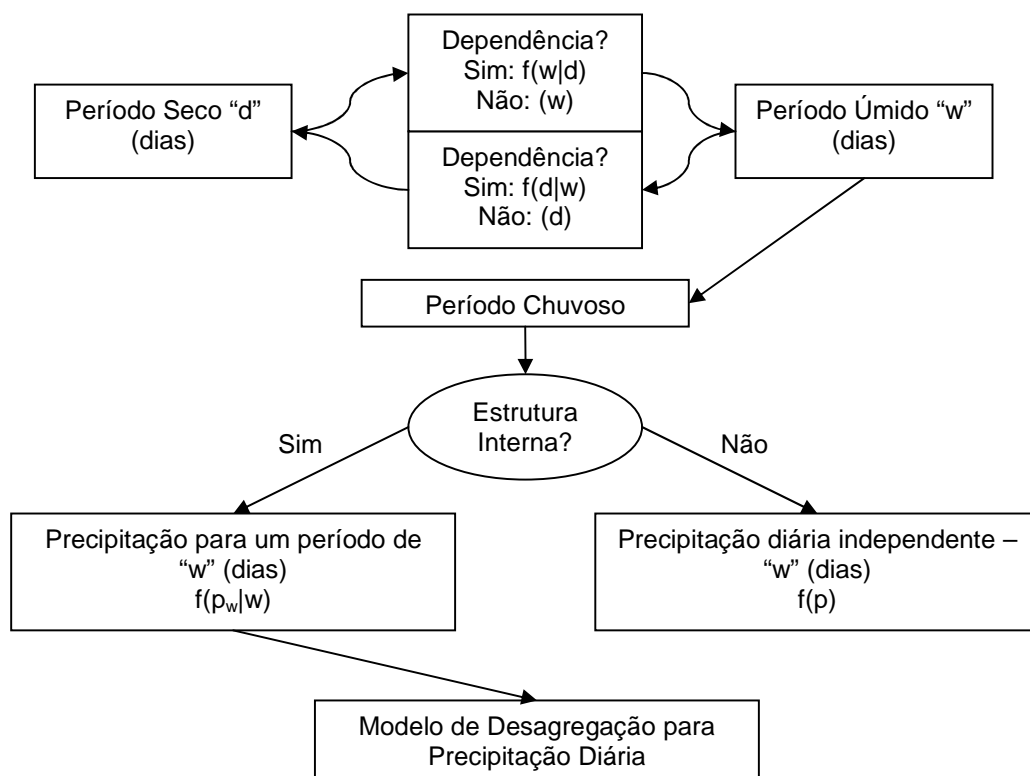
Período Seco “d” (dias)

Dependência?
Sim: f(w|d)
Não: (w)

Dependência?
Sim: f(d|w)
Não: (d)

Período Úmido “w” (dias)

Período Chuvoso

Estrutura Interna?

Sim

Não

Precipitação para um período de “w” (dias)
$f(p_w|w)$

Precipitação diária independente – “w” (dias)
f(p)

Modelo de Desagregação para Precipitação Diária